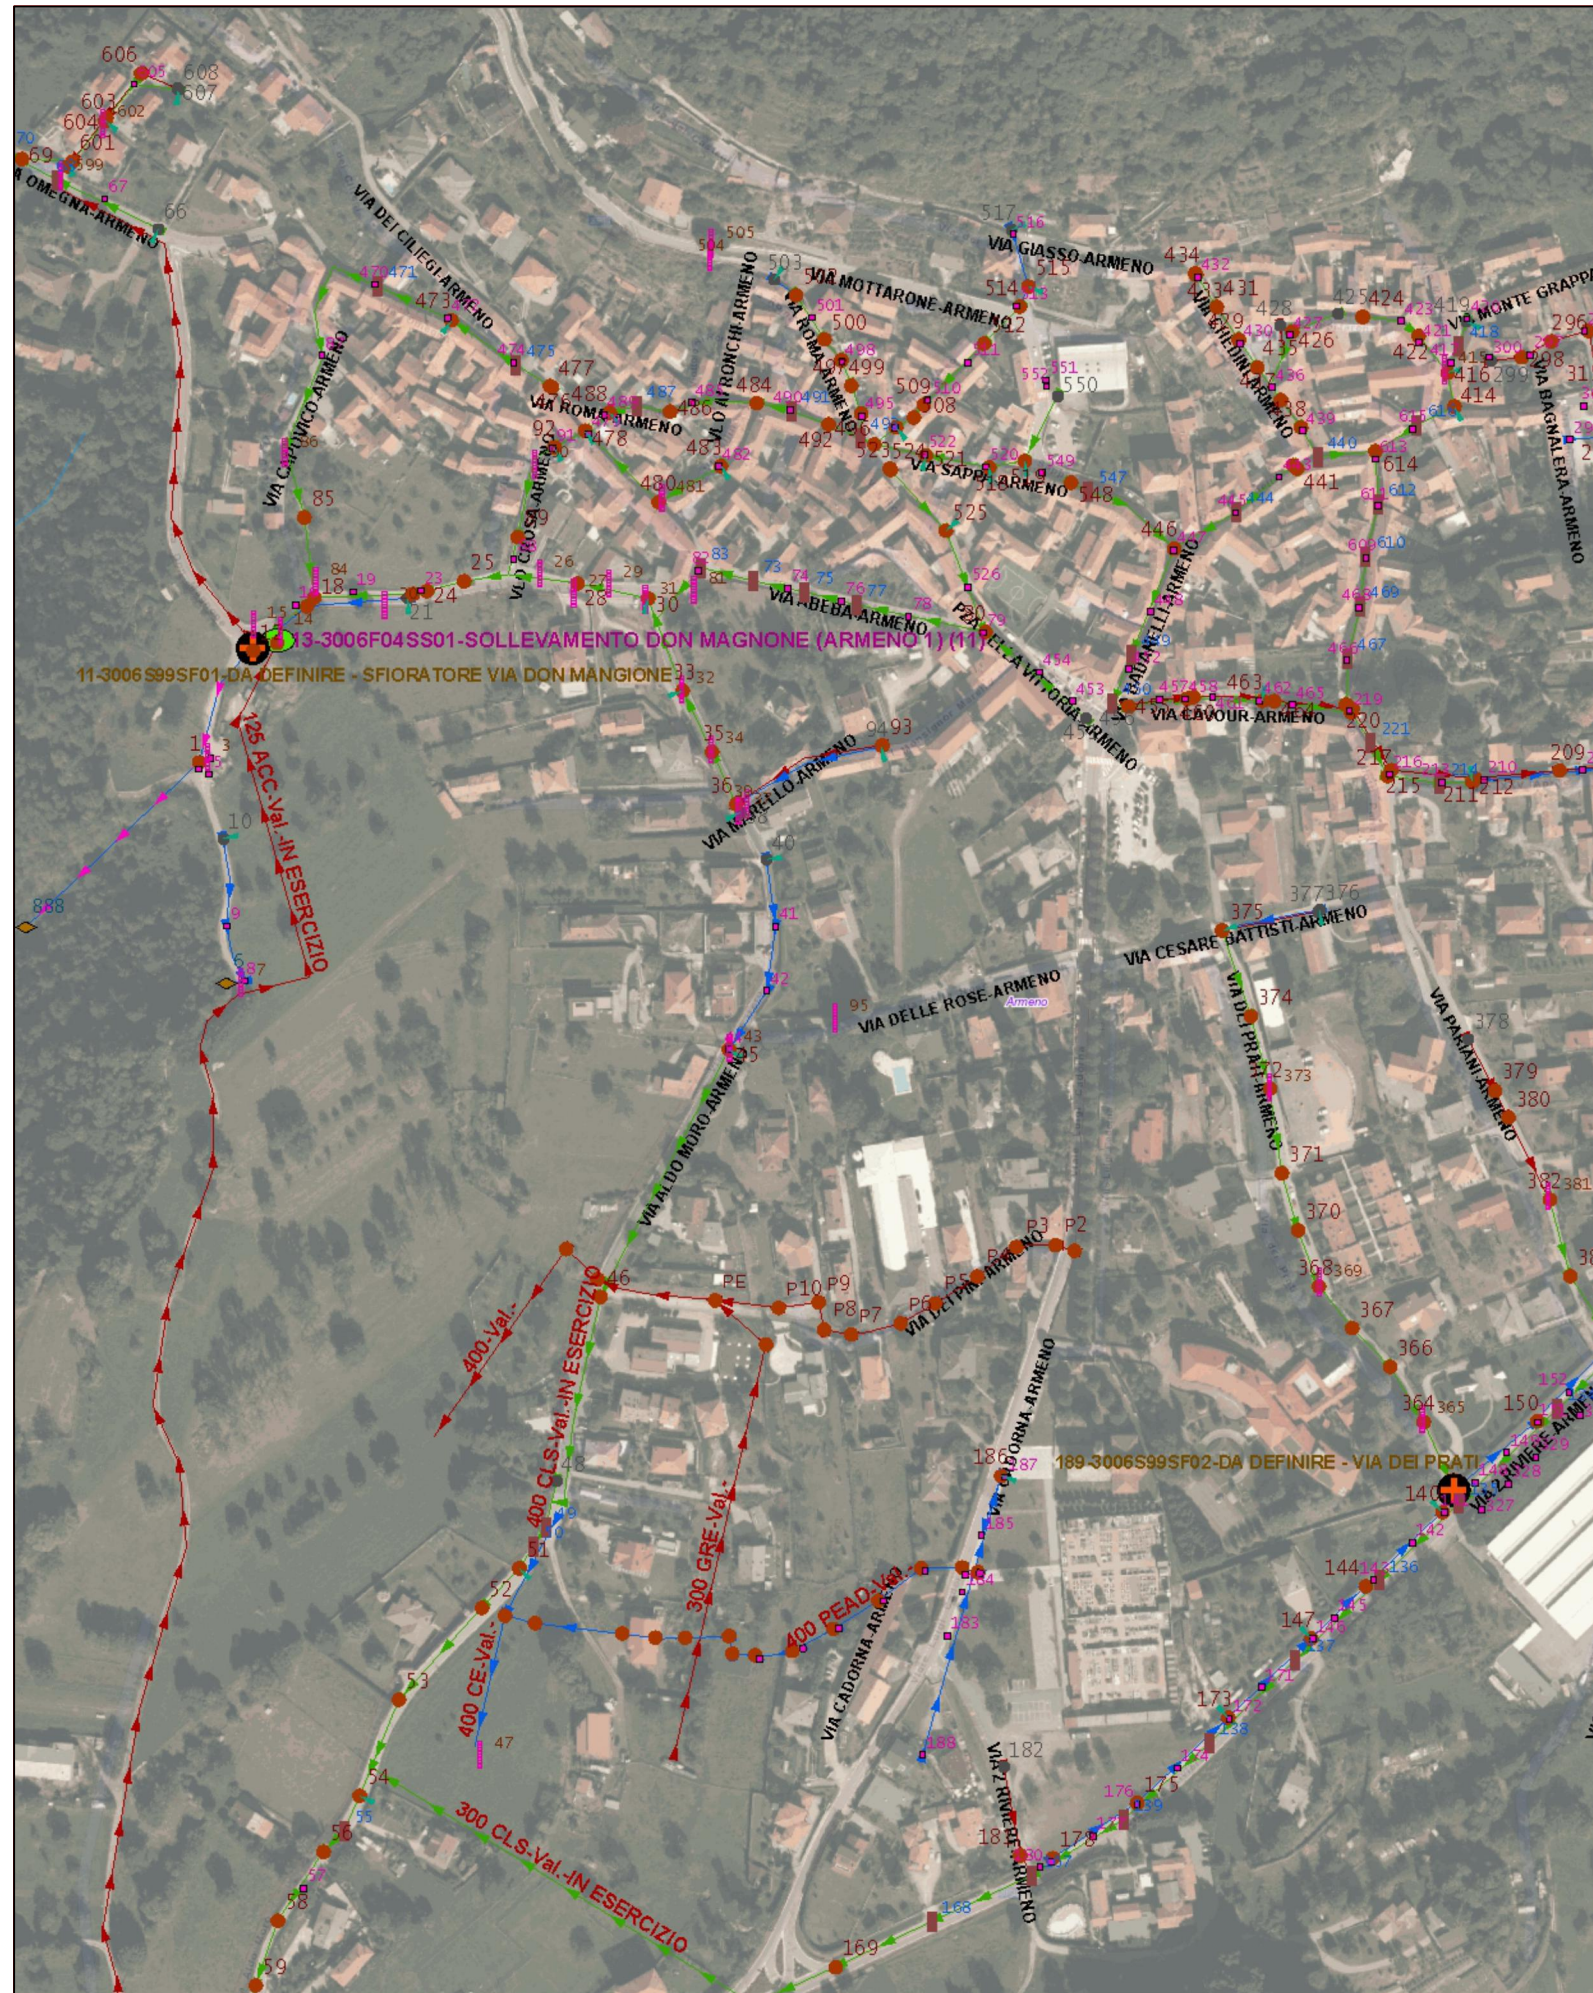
606
605
608
607
603
602
604
601
70
69
599
67
A OMEGNA-ARMENO
66
VIA DEI CILIEGI-ARMENO
470
471
473
474
475
477
488
VIA ROMA-ARMENO
486
487
484
490
478
92
VIA CAMINICO-ARMENO
86
85
VLO CROSA-ARMENO
480
481
483
482
84
18
19
23
24
25
26
27
28
29
21
31
30
32
33
81
73
74
75
76
77
78
VIA ABEBA-ARMENO
14
13-3006F04SS01-SOLLEVAMENTO DON MAGNONE (ARMENO 1) (11)
11-3006S99SF01-DA DEFINIRE - SFIORATORE VIA DON MANGIONE
33
32
35
34
125 ACC-Val.-IN ESERCIZIO
10
888
9
6
187
36
VIA MARELLO-ARMENO
94
93
40
41
42
43
45
95
VIA DELLE ROSE-ARMENO
Armeno
VIA ALDO MORO-ARMENO
505
503
VIA MOTTARONE-ARMENO
VLO APRONCHI-ARMENO
VIA ROMA-ARMENO
501
500
498
499
509
510
508
495
492
352
522
VIA SAPPI-ARMENO
520
549
548
547
525
526
P.ZZA VITTORIA-ARMENO
454
453
517
516
VIA GIASSO-ARMENO
515
514
512
511
552
551
550
434
432
431
428
425
424
423
419
VIA MONTE GRAPPA
296
422
421
426
427
430
416
414
418
299
298
300
VIA BAGNALERA-ARMENO
436
438
439
440
613
614
441
611
612
446
445
444
609
610
468
469
466
467
VIA CAVOUR-ARMENO
457
458
463
462
465
219
220
221
217
216
214
215
211
212
210
209
375
377
376
VIA CESARE BATTISTI-ARMENO
374
VIA DEI PRATI-ARMENO
373
371
370
368
369
367
366
364
365
VIA PARIANI-ARMENO
378
379
380
382
381
150
152
189-3006S99SF02-DA DEFINIRE - VIA DEI PRATI
140
VIA 2 RIVIERE-ARMENO
142
144
136
147
145
173
172
176
175
178
P3
P2
VIA DEI PINI-ARMENO
P10
P9
P8
P7
P6
P5
PE
46
400-Val.-
400 CLS-Val.-IN ESERCIZIO
300 GRE-Val.-
400 PEAD-Val.
VIA CADORNA-ARMENO
186
187
185
184
183
188
182
VIA 2 RIVIERE-ARMENO
181
180
168
169
51
52
53
400 CE-Val.
47
54
55
56
57
58
59
300 CLS-Val.-IN ESERCIZIO